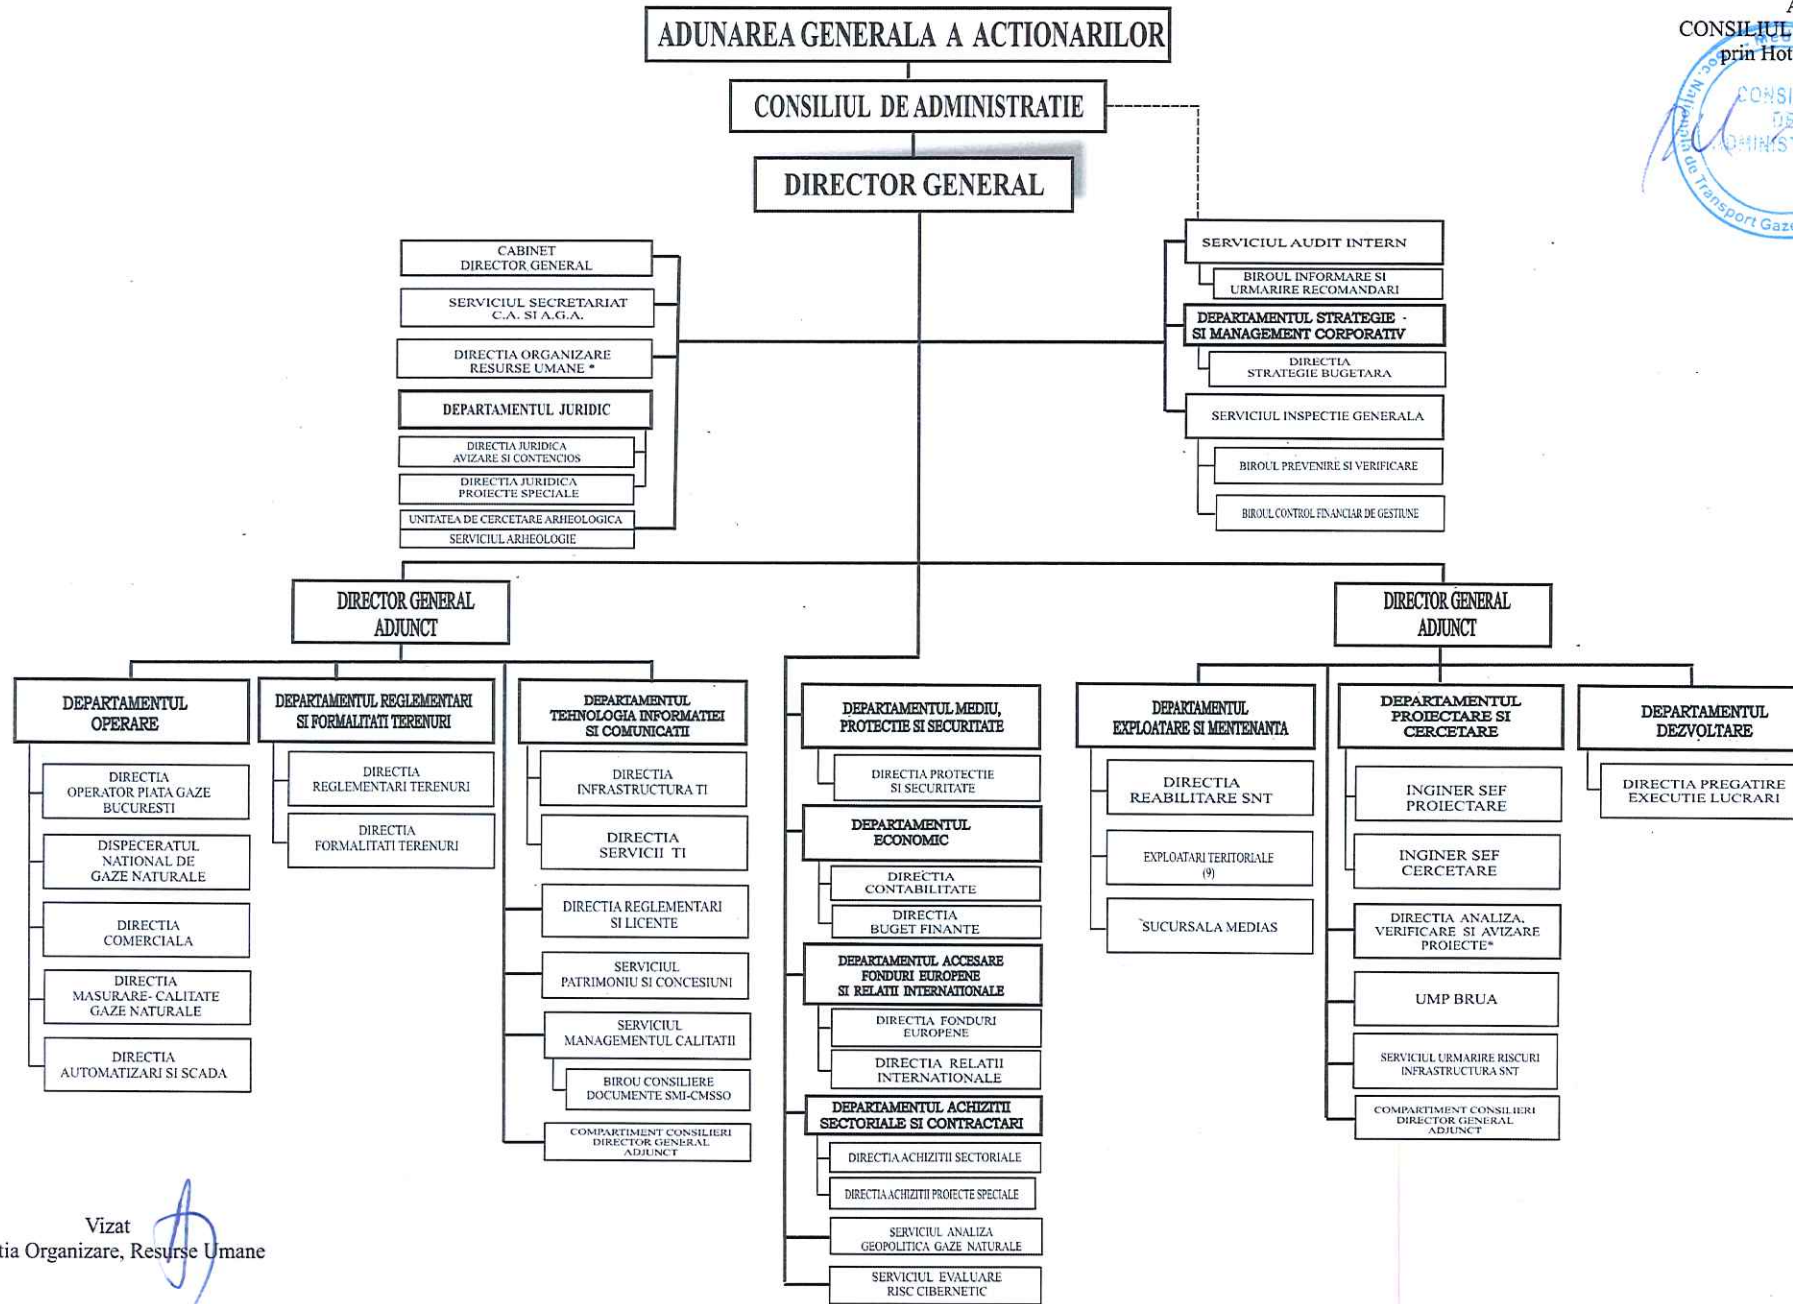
A
CONSILIUL
prin Hot

ADUNAREA GENERALA A ACTIONARILOR

CONSILIUL DE ADMINISTRATIE

DIRECTOR GENERAL

CABINET DIRECTOR GENERAL

SERVICIUL SECRETARIAT C.A. SI A.G.A.

DIRECTIA ORGANIZARE RESURSE UMANE *

DEPARTAMENTUL JURIDIC

DIRECTIA JURIDICA AVIZARE SI CONTENCIOS

DIRECTIA JURIDICA PROIECTE SPECIALE

UNITATEA DE CERCETARE ARHEOLOGICA

SERVICIUL ARHEOLOGIE

SERVICIUL AUDIT INTERN

BIROUL INFORMARE SI URMARIRE RECOMANDARI

DEPARTAMENTUL STRATEGIE - SI MANAGEMENT CORPORATIV

DIRECTIA STRATEGIE BUGETARA

SERVICIUL INSPECTIE GENERALA

BIROUL PREVENIRE SI VERIFICARE

BIROUL CONTROL FINANCIAR DE GESTIUNE

DIRECTOR GENERAL ADJUNCT

DIRECTOR GENERAL ADJUNCT

DEPARTAMENTUL OPERARE

DIRECTIA OPERATOR PIATA GAZE BUCURESTI

DISPECERATUL NATIONAL DE GAZE NATURALE

DIRECTIA COMERCIALA

DIRECTIA MASURARE- CALITATE GAZE NATURALE

DIRECTIA AUTOMATIZARI SI SCADA

DEPARTAMENTUL REGLEMENTARI SI FORMALITATI TERENURI

DIRECTIA REGLEMENTARI TERENURI

DIRECTIA FORMALITATI TERENURI

DEPARTAMENTUL TEHNOLOGIA INFORMATIEI SI COMUNICATII

DIRECTIA INFRASTRUCTURA TI

DIRECTIA SERVICII TI

DIRECTIA REGLEMENTARI SI LICENTE

SERVICIUL PATRIMONIU SI CONCESIUNI

SERVICIUL MANAGEMENTUL CALITATII

BIROU CONSILIERE DOCUMENTE SMI-CMSSO

COMPARTIMENT CONSILIERI DIRECTOR GENERAL ADJUNCT

DEPARTAMENTUL MEDIU, PROTECTIE SI SECURITATE

DIRECTIA PROTECTIE SI SECURITATE

DEPARTAMENTUL ECONOMIC

DIRECTIA CONTABILITATE

DIRECTIA BUGET FINANTE

DEPARTAMENTUL ACCESARE FONDURI EUROPENE SI RELATII INTERNATIONALE

DIRECTIA FONDURI EUROPENE

DIRECTIA RELATII INTERNATIONALE

DEPARTAMENTUL ACHIZITII SECTORIALE SI CONTRACTARI

DIRECTIA ACHIZITII SECTORIALE

DIRECTIA ACHIZITII PROIECTE SPECIALE

SERVICIUL ANALIZA GEOPOLITICA GAZE NATURALE

SERVICIUL EVALUARE RISC CIBERNETIC

DEPARTAMENTUL EXPLOATARE SI MENTENANTA

DIRECTIA REABILITARE SNT

EXPLOATARI TERITORIALE (9)

SUCURSALA MEDIAS

DEPARTAMENTUL PROIECTARE SI CERCETARE

INGINER SEF PROIECTARE

INGINER SEF CERCETARE

DIRECTIA ANALIZA, VERIFICARE SI AVIZARE PROIECTE*

UMP BRUA

SERVICIUL URMARIRE RISCURI INFRASTRUCTURA SNT

COMPARTIMENT CONSILIERI DIRECTOR GENERAL ADJUNCT

DEPARTAMENTUL DEZVOLTARE

DIRECTIA PREGATIRE EXECUTIE LUCRARI

Vizat
tia Organizare, Resurse Umane